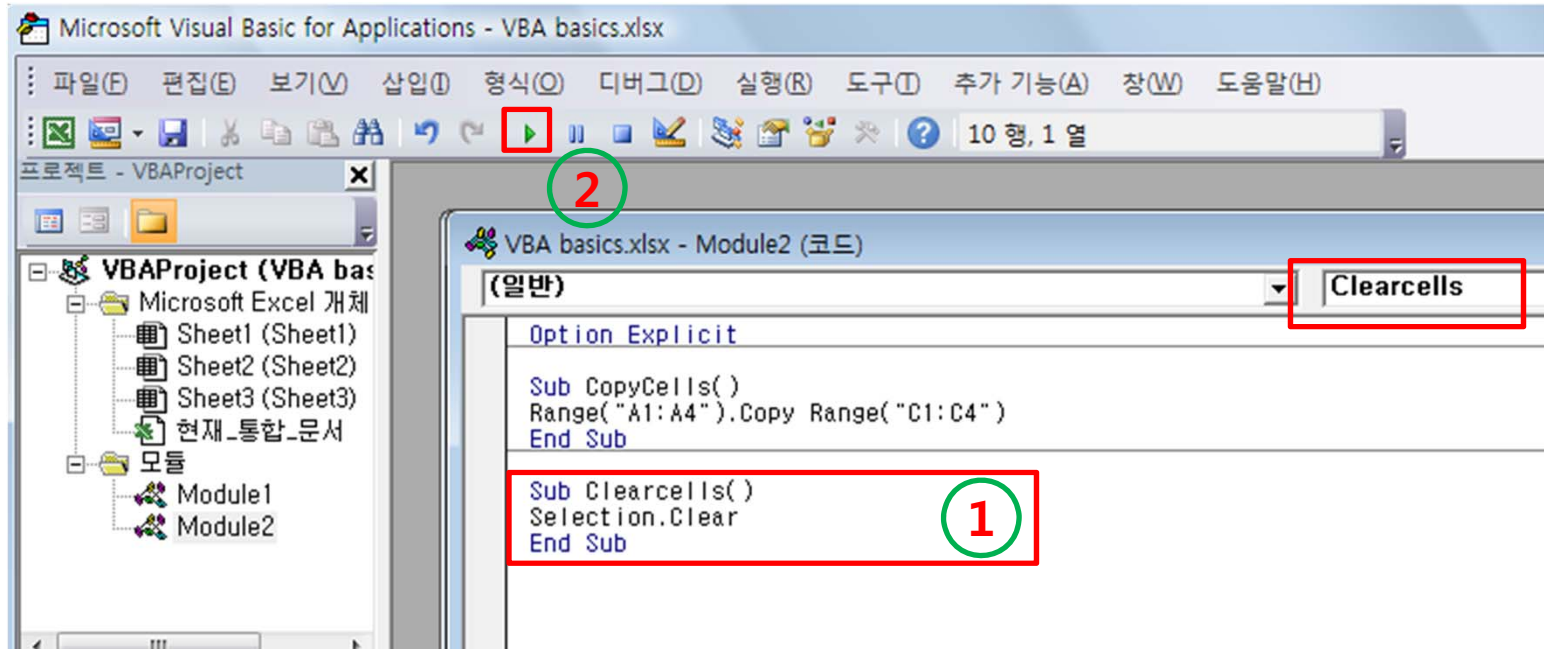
Microsoft Visual Basic for Applications - VBA basics.xlsx

파일(F) 편집(E) 보기(V) 삽입(I) 형식(O) 디버그(D) 실행(R) 도구(T) 추가 기능(A) 창(W) 도움말(H)

10 행, 1 열

2

프로젝트 - VBAProject

VBAProject (VBA bas
Microsoft Excel 개체
Sheet1 (Sheet1)
Sheet2 (Sheet2)
Sheet3 (Sheet3)
현재_통합_문서
모듈
Module1
Module2

VBA basics.xlsx - Module2 (코드)

(일반)

Clearcells

Option Explicit

Sub CopyCells()
Range("A1:A4").Copy Range("C1:C4")
End Sub

Sub Clearcells()
Selection.Clear
End Sub

1